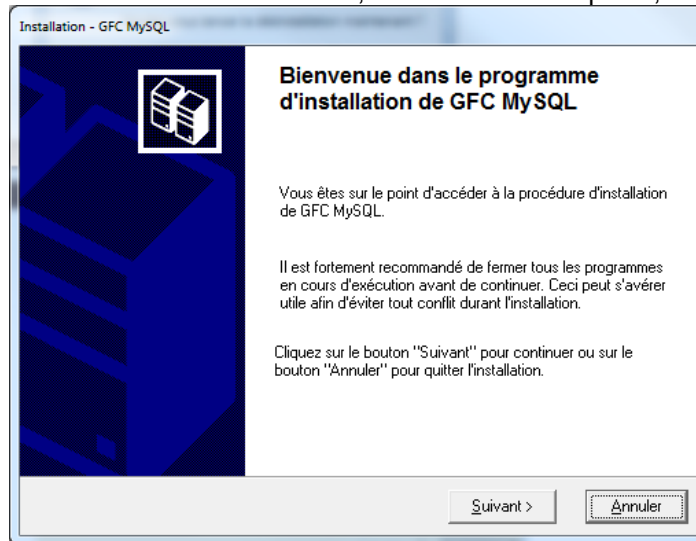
Installation - GFC MySQL

Bienvenue dans le programme d'installation de GFC MySQL

Vous êtes sur le point d'accéder à la procédure d'installation de GFC MySQL.

Il est fortement recommandé de fermer tous les programmes en cours d'exécution avant de continuer. Ceci peut s'avérer utile afin d'éviter tout conflit durant l'installation.

Cliquez sur le bouton "Suivant" pour continuer ou sur le bouton "Annuler" pour quitter l'installation.

Suivant >

Annuler